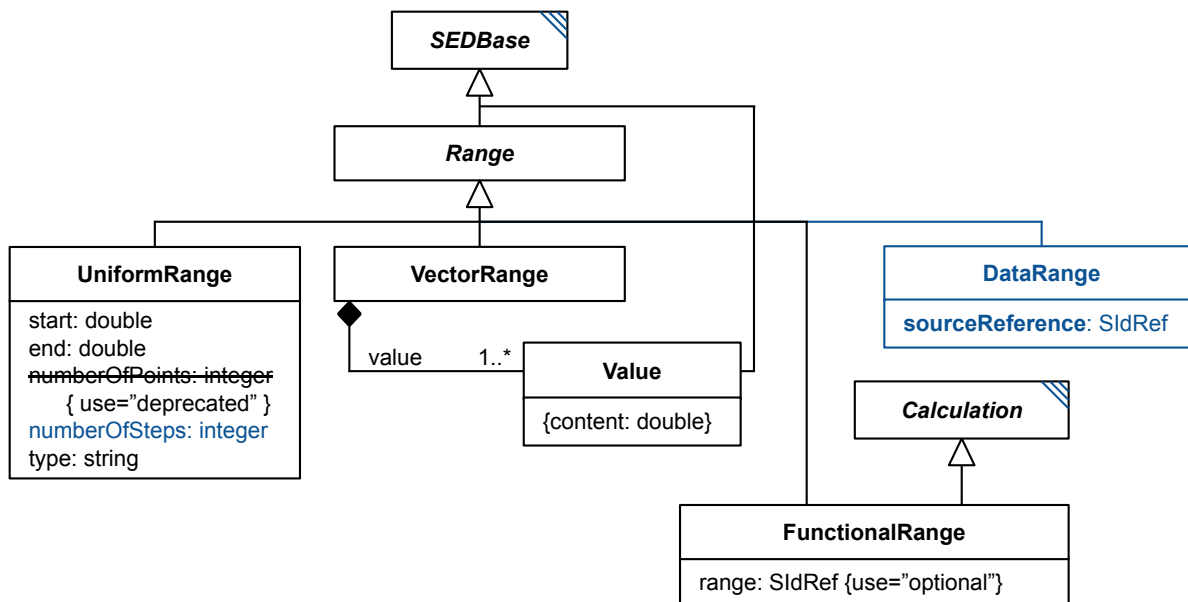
SEDBase

Range

UniformRange

start: double
end: double
numberOfPoints: integer
{ use="deprecated" }
numberOfSteps: integer
type: string

VectorRange

value 1..*

Value

{content: double}

DataRange

sourceReference: SIdRef

Calculation

FunctionalRange

range: SIdRef {use="optional"}